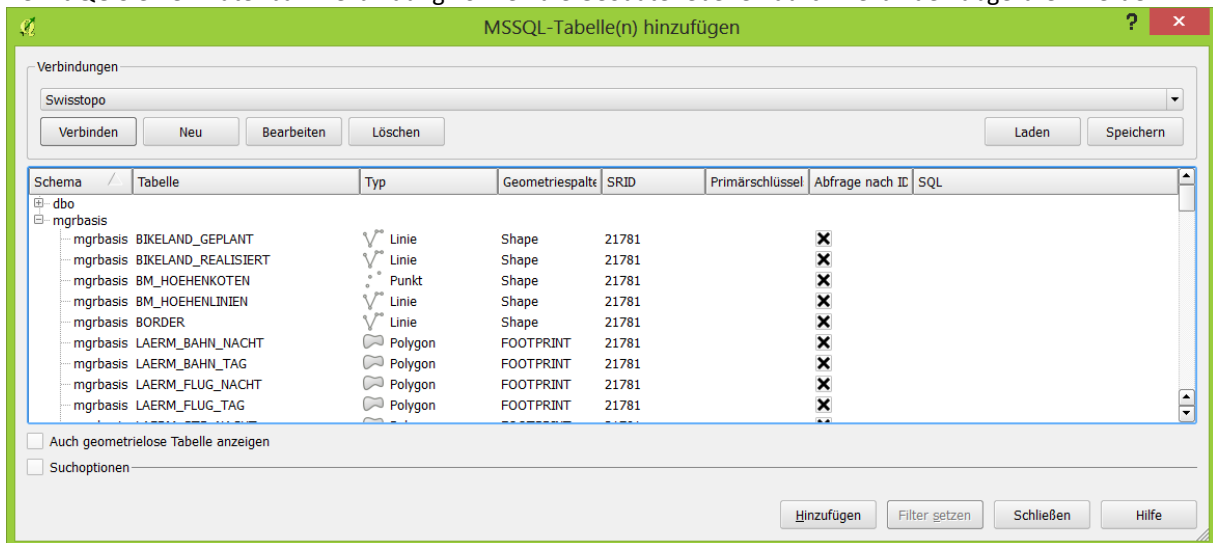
MSSQL-Tabelle(n) hinzufügen

Verbindungen

Swisstopo

Verbinden Neu Bearbeiten Löschen Laden Speichern

| Schema | Tabelle | Typ | Geometriespalte | SRID | Primärschlüssel | Abfrage nach ID | SQL |
|---|---|---|---|---|---|---|---|
| dbo | | | | | | | |
| mgrbasis | | | | | | | |
| mgrbasis | BIKELAND_GEPLANT | Linie | Shape | 21781 | | ✕ | |
| mgrbasis | BIKELAND_REALISIERT | Linie | Shape | 21781 | | ✕ | |
| mgrbasis | BM_HOEHENKOTEN | Punkt | Shape | 21781 | | ✕ | |
| mgrbasis | BM_HOEHENLINIEN | Linie | Shape | 21781 | | ✕ | |
| mgrbasis | BORDER | Linie | Shape | 21781 | | ✕ | |
| mgrbasis | LAERM_BAHN_NACHT | Polygon | FOOTPRINT | 21781 | | ✕ | |
| mgrbasis | LAERM_BAHN_TAG | Polygon | FOOTPRINT | 21781 | | ✕ | |
| mgrbasis | LAERM_FLUG_NACHT | Polygon | FOOTPRINT | 21781 | | ✕ | |
| mgrbasis | LAERM_FLUG_TAG | Polygon | FOOTPRINT | 21781 | | ✕ | |

Auch geometrielose Tabelle anzeigen

Suchoptionen

Hinzufügen Filter setzen Schließen Hilfe